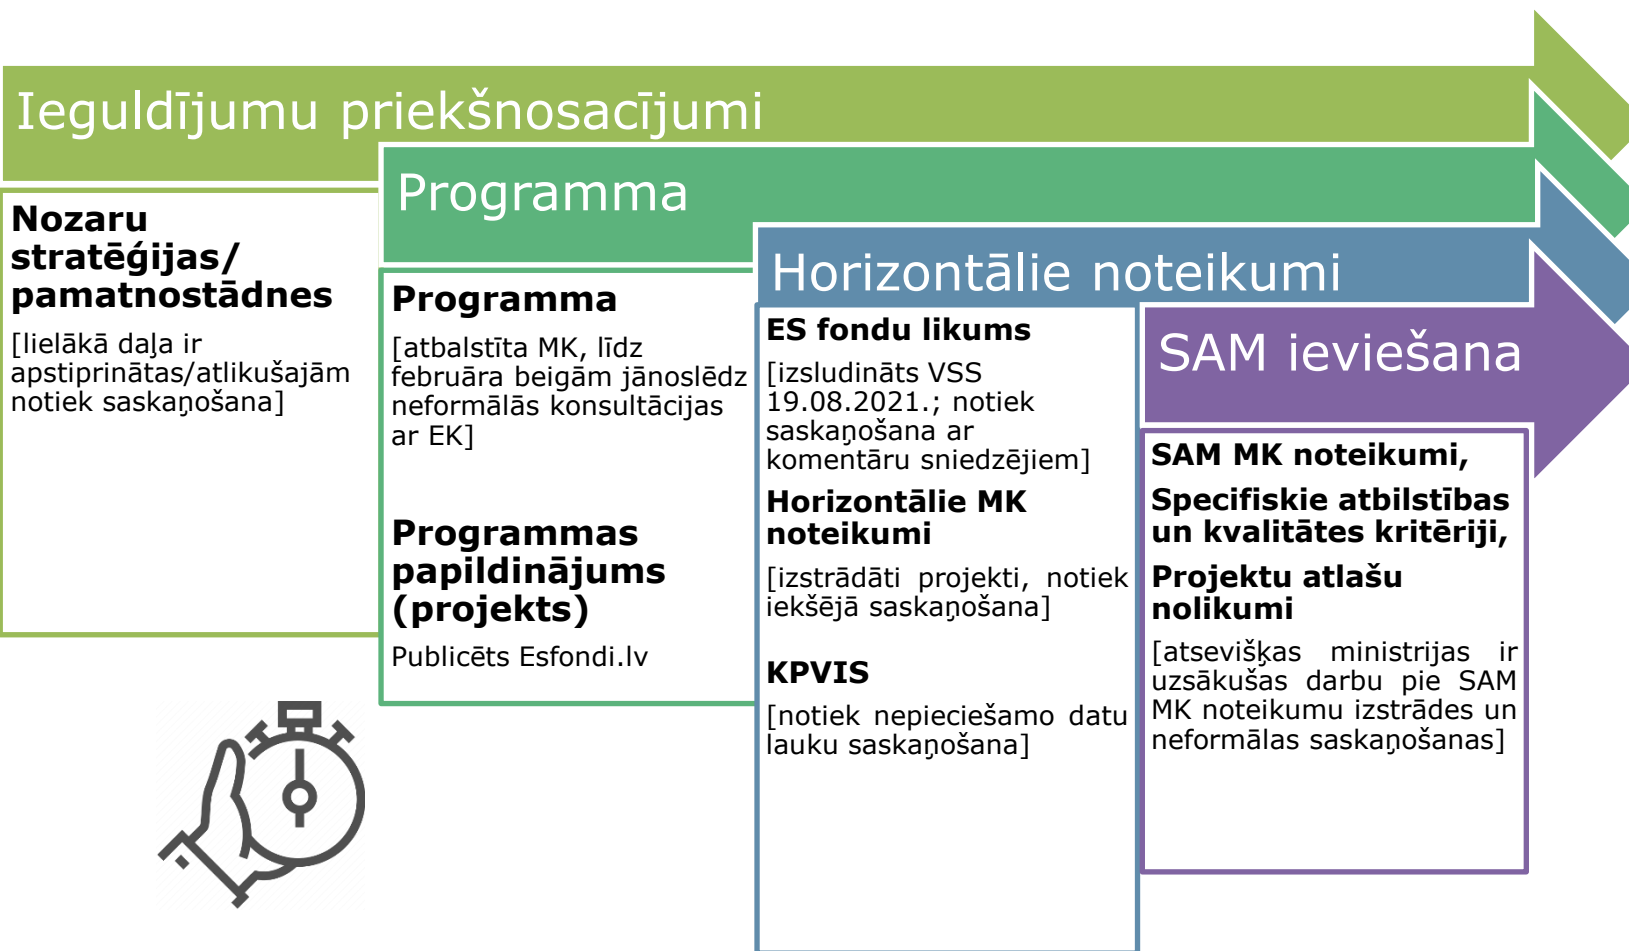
Ieguldījumu priekšnosacījumi

Nozaru stratēģijas/ pamatnostādnes

[lielākā daļa ir apstiprinātas/atlikušajām notiek saskaņošana]

Programma

Programma

[atbalstīta MK, līdz februāra beigām jānoslēdz neformālās konsultācijas ar EK]

Programmas papildinājums (projekts)

Publicēts Esfondi.lv

Horizontālie noteikumi

ES fondu likums

[izsludināts VSS 19.08.2021.; notiek saskaņošana ar komentāru sniedzējiem]

Horizontālie MK noteikumi

[izstrādāti projekti, notiek iekšējā saskaņošana]

KPVIS

[notiek nepieciešamo datu lauku saskaņošana]

SAM ieviešana

SAM MK noteikumi,

Specifiskie atbilstības un kvalitātes kritēriji,

Projektu atlašu nolikumi

[atsevišķas ministrijas ir uzsākušas darbu pie SAM MK noteikumu izstrādes un neformālas saskaņošanas]